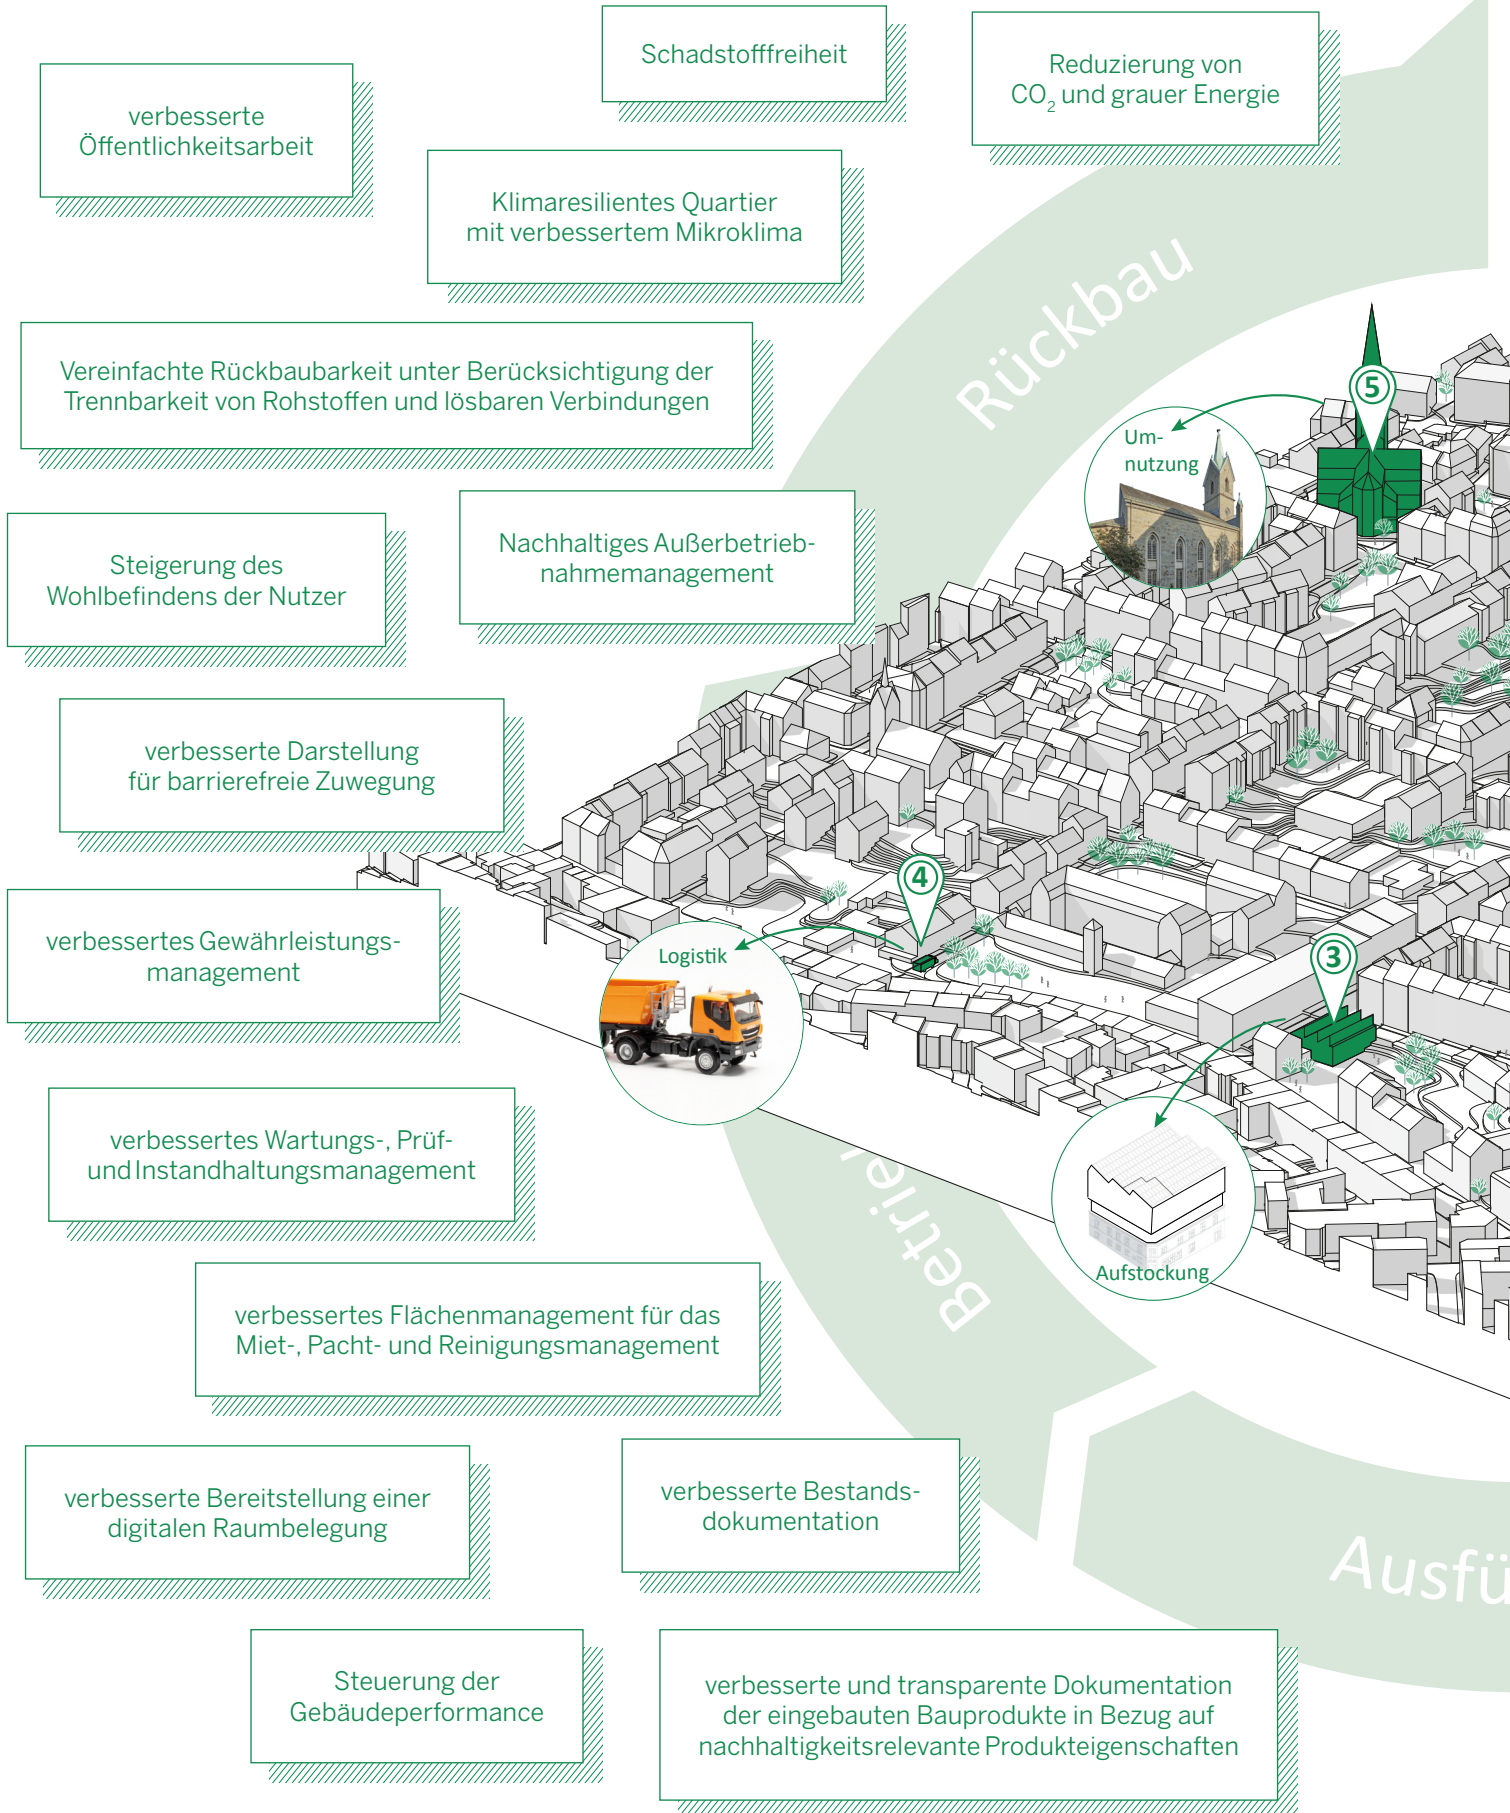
Schadstofffreiheit

Reduzierung von $CO_2$ und grauer Energie

verbesserte Öffentlichkeitsarbeit

Klimaresilientes Quartier mit verbessertem Mikroklima

Vereinfachte Rückbaubarkeit unter Berücksichtigung der Trennbarkeit von Rohstoffen und lösbaren Verbindungen

Rückbau

5

Um-nutzung

Steigerung des Wohlbefindens der Nutzer

Nachhaltiges Außerbetriebnahmemanagement

verbesserte Darstellung für barrierefreie Zuwegung

4

Logistik

verbessertes Gewährleistungsmanagement

3

verbessertes Wartungs-, Prüf- und Instandhaltungsmanagement

Betrieb

Aufstockung

verbessertes Flächenmanagement für das Miet-, Pacht- und Reinigungsmanagement

verbesserte Bereitstellung einer digitalen Raumbelegung

verbesserte Bestandsdokumentation

Ausfü

Steuerung der Gebäudeperformance

verbesserte und transparente Dokumentation der eingebauten Bauprodukte in Bezug auf nachhaltigkeitsrelevante Produkteigenschaften